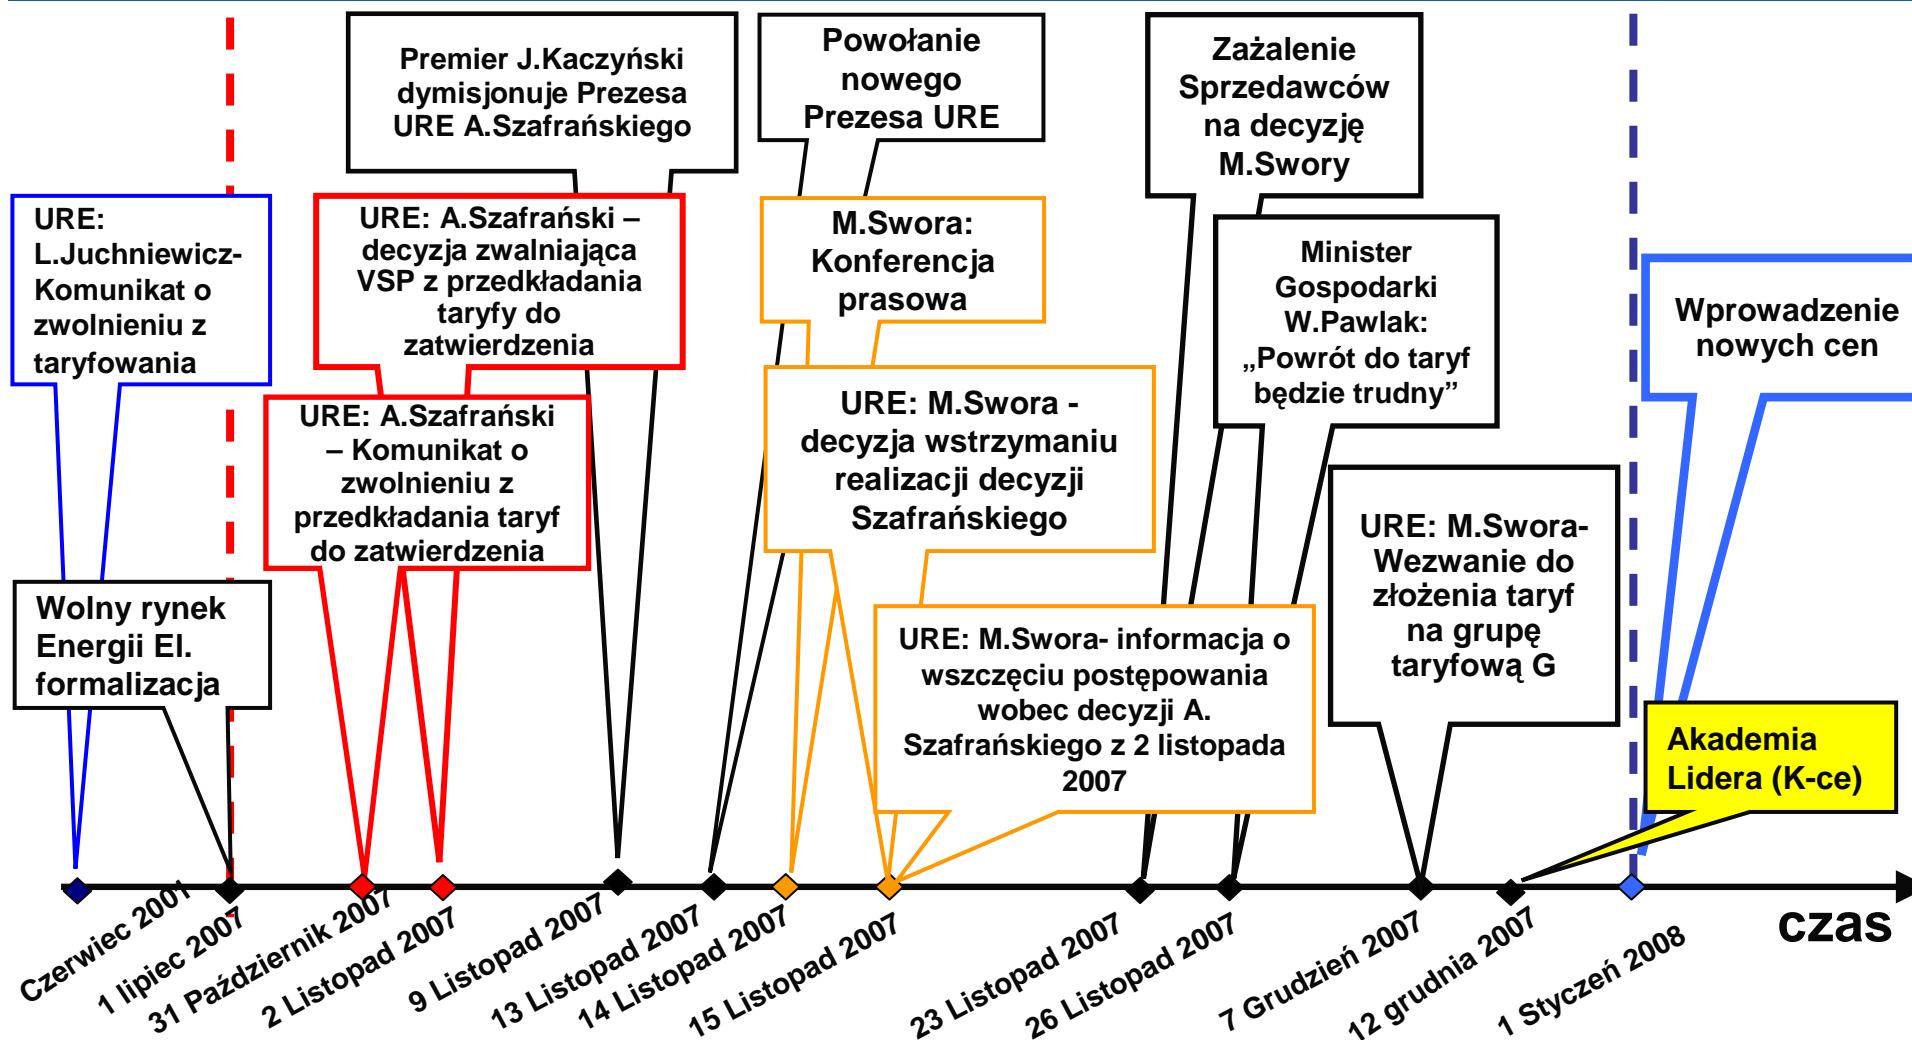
Premier J.Kaczyński dymisjonuje Prezesa URE A.Szafrańskiego

Powołanie nowego Prezesa URE

Zażalenie Sprzedawców na decyzję M.Swory

URE: L.Juchniewicz- Komunikat o zwolnieniu z taryfowania

URE: A.Szafrański – decyzja zwalniająca VSP z przedkładania taryfy do zatwierdzenia

M.Swora: Konferencja prasowa

Minister Gospodarki W.Pawlak: „Powrót do taryf będzie trudny”

Wprowadzenie nowych cen

URE: A.Szafrański – Komunikat o zwolnieniu z przedkładania taryf do zatwierdzenia

URE: M.Swora - decyzja wstrzymaniu realizacji decyzji Szafrańskiego

URE: M.Swora- Wezwanie do złożenia taryf na grupę taryfową G

Wolny rynek Energii El. formalizacja

URE: M.Swora- informacja o wszczęciu postępowania wobec decyzji A. Szafrańskiego z 2 listopada 2007

Akademia Lidera (K-ce)

czas

Czerwiec 2001
1 lipiec 2007
31 Październik 2007
2 Listopad 2007
9 Listopad 2007
13 Listopad 2007
14 Listopad 2007
15 Listopad 2007
23 Listopad 2007
26 Listopad 2007
7 Grudzień 2007
12 grudnia 2007
1 Styczeń 2008